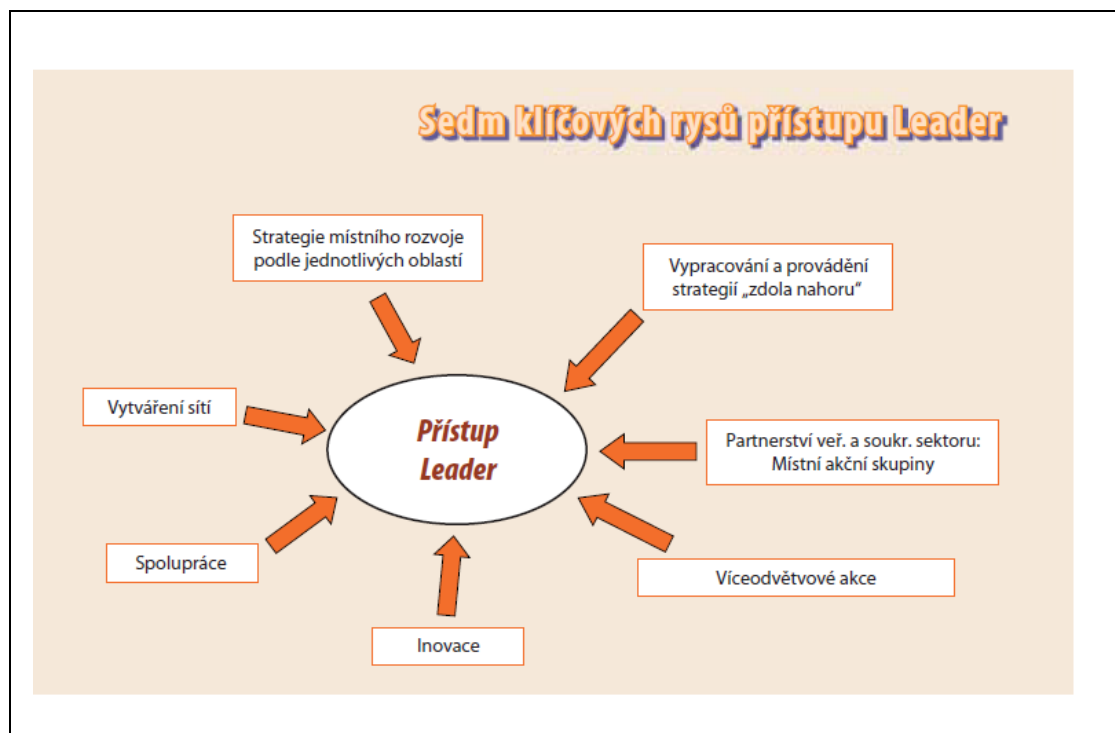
Sedm klíčových rysů přístupu Leader

Strategie místního rozvoje podle jednotlivých oblastí

Vypracování a provádění strategií „zdola nahoru“

Vytváření sítí

Přístup Leader

Partnerství veř. a soukr. sektoru: Místní akční skupiny

Spolupráce

Víceodvětvové akce

Inovace